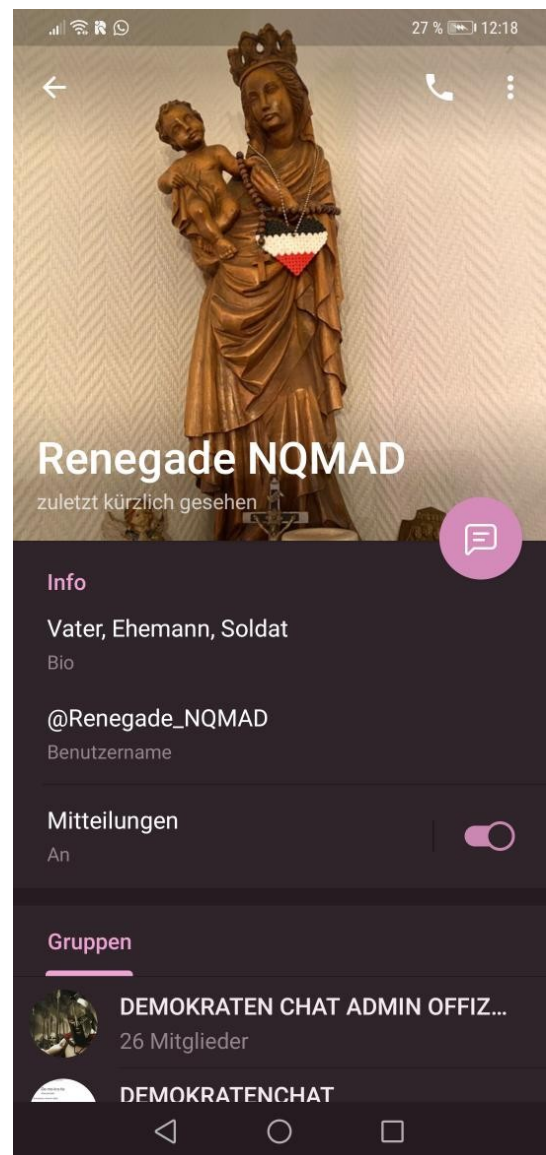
27 % 12:18

Renegade NQMAD
zuletzt kürzlich gesehen

Info

Vater, Ehemann, Soldat
Bio

@Renegade_NQMAD
Benutzername

Mitteilungen
An

Gruppen

DEMOKRATEN CHAT ADMIN OFFIZ...
26 Mitglieder

DEMOKRATENCHAT